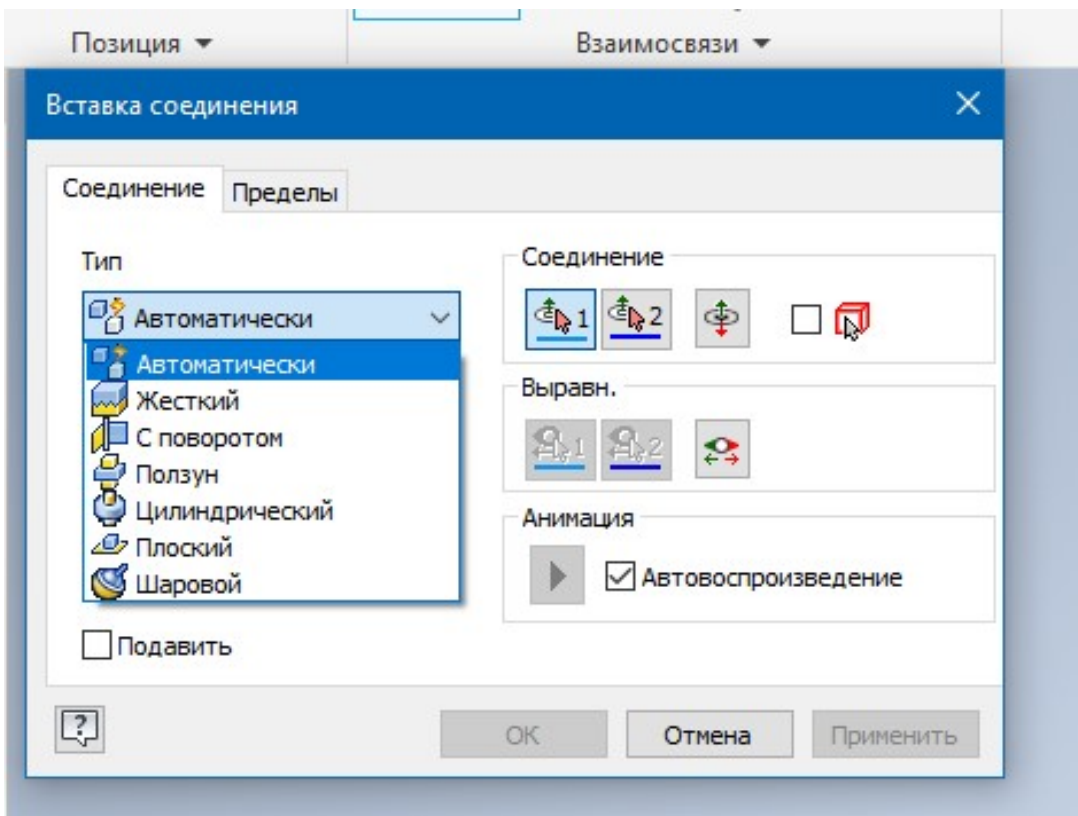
Позиция ▾

Взаимосвязи ▾

Вставка соединения

Соединение

Пределы

Тип

Автоматически

Автоматически

Жесткий

С поворотом

Ползун

Цилиндрический

Плоский

Шаровой

Подавить

Соединение

1

2

Выравн.

1

2

Анимация

Автовоспроизведение

OK

Отмена

Применить